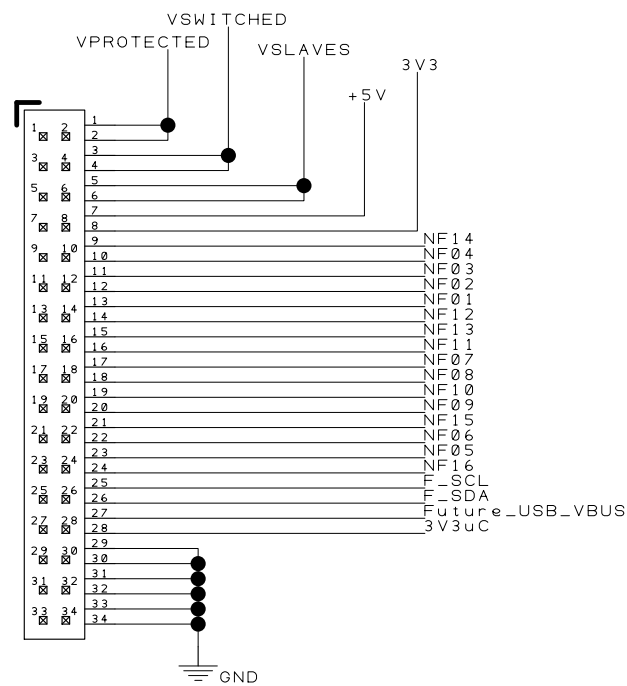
VSWITCHED
VPROTECTED
VSLAVES
3V3
+5V

1 2
3 4
5 6
7 8
9 10
11 12
13 14
15 16
17 18
19 20
21 22
23 24
25 26
27 28
29 30
31 32
33 34

1
2
3
4
5
6
7
8
9 NF14
10 NF04
11 NF03
12 NF02
13 NF01
14 NF12
15 NF13
16 NF11
17 NF07
18 NF08
19 NF10
20 NF09
21 NF15
22 NF06
23 NF05
24 NF16
25 F_SCL
26 F_SDA
27 Future_USB_VBUS
28 3V3uC
29
30
31
32
33
34

GND